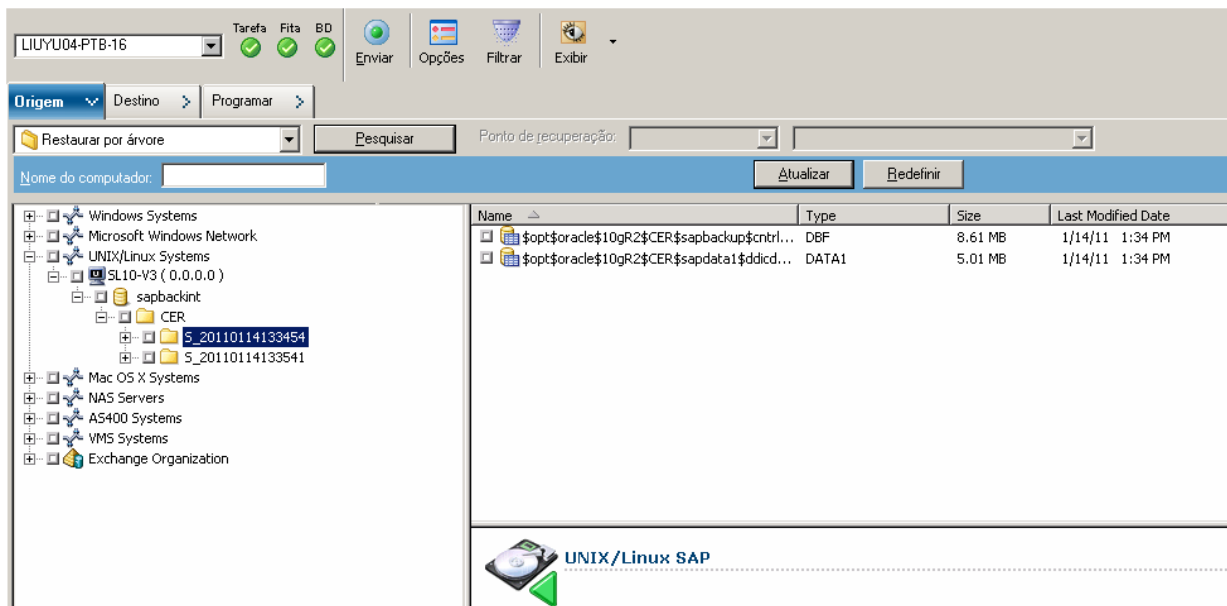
LIUYU04-PTB-16

Tarefa Fita BD

Enviar Opções Filtrar Exibir

Origem Destino Programar

Restaurar por árvore

Pesquisar

Ponto de recuperação:

Nome do computador:

Atualizar Redefinir

Windows Systems
Microsoft Windows Network
UNIX/Linux Systems
SL10-V3 ( 0.0.0.0 )
sapbackint
CER
S_20110114133454
S_20110114133541
Mac OS X Systems
NAS Servers
AS400 Systems
VMS Systems
Exchange Organization

| Name | Type | Size | Last Modified Date |
|---|---|---|---|
| $opt$oracle$10gR2$CER$sapbackup$cntrl... | DBF | 8.61 MB | 1/14/11 1:34 PM |
| $opt$oracle$10gR2$CER$sapdata1$ddicd... | DATA1 | 5.01 MB | 1/14/11 1:34 PM |

UNIX/Linux SAP